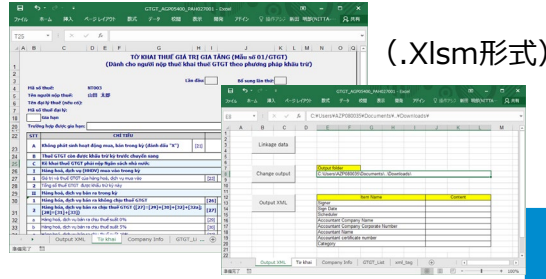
GTGT_AGP05400_PAN0270001 - Excel

ファイル ホーム 挿入 ページレイアウト 数式 データ 校閲 表示 開発 アドイン ♀ 操作アシスト 共有

T25

TỜ KHAI THUẾ GIÁ TRỊ GIA TĂNG (Mẫu số 01/GTGT)
(Dành cho người nộp thuế khai thuế GTGT theo phương pháp khấu trừ)

Lần đầu
Bổ sung lần thứ

Mã số thuế:
Tên người nộp thuế:
Tên đại lý thuế (nếu có):
Mã số thuế đại lý:
Gia hạn
Trường hợp được gia hạn:

STT | CHỈ TIÊU
A | Không phát sinh hoạt động mua, bán trong kỳ (đánh dấu "X")
B | Thuế GTGT còn được khấu trừ kỳ trước chuyển sang
C | Kê khai thuế GTGT phải nộp Ngân sách nhà nước
I | Hàng hóa, dịch vụ (HHDV) mua vào trong kỳ
1 | Giá trị và thuế GTGT của hàng hóa, dịch vụ mua vào
2 | Tổng số thuế GTGT được khấu trừ kỳ này
II | Hàng hóa, dịch vụ bán ra trong kỳ
1 | Hàng hóa, dịch vụ bán ra không chịu thuế GTGT
2 | Hàng hóa, dịch vụ bán ra chịu thuế GTGT ([27]=[29]+[30]+[32]+[32a]; [28]=[31]+[33])
a | Hàng hóa, dịch vụ bán ra chịu thuế suất 0%
b | Hàng hóa, dịch vụ bán ra chịu thuế suất 5%
c | Hàng hóa, dịch vụ bán ra chịu thuế suất 10%

Output XML | To khai | Company Info | GTGT_Li ...

(.Xlsm形式)

GTGT_AGP05400_PAN0270001 - Excel

ファイル ホーム 挿入 ページレイアウト 数式 データ 校閲 表示 開発 アドイン 操作アシスト 共有

C:\Users\AZP080035\Documents\#, #Downloads\

Linkage data

Output folder
C:\Users\AZP080035\Documents\, #Downloads\

Change output

Output XML

| Item Name | Content |
|---|---|
| Signer | |
| Sign Date | |
| Scheduler | |
| Accountant Company Name | |
| Accountant Company Corporate Number | |
| Accountant Name | |
| Accountant certificate number | |
| Category | |

Output XML | To khai | Company Info | GTGT_List | xml_tag

準備完了 100%